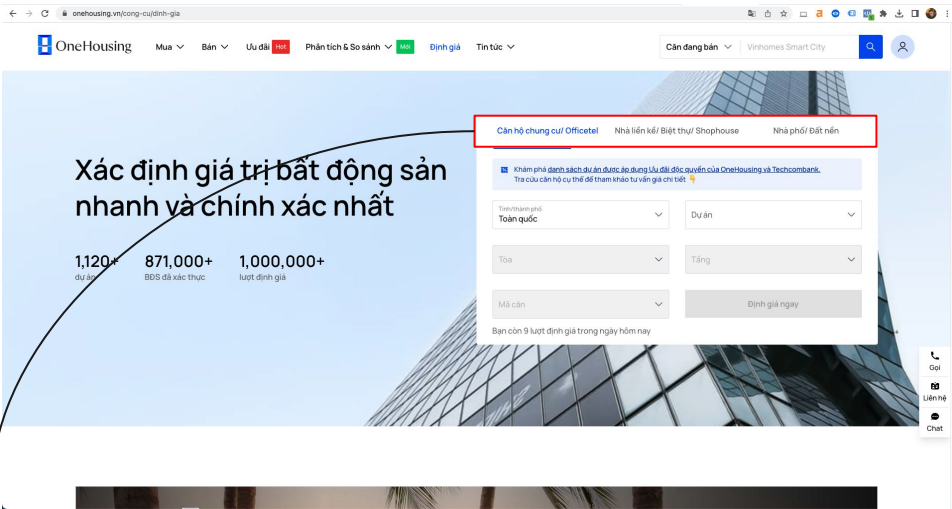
onehousing.vn/cong-cu/dinh-gia

OneHousing Mua Bán Ưu đãi Hot Phân tích & So sánh Mới Định giá Tin tức Cần đang bán Vinhomes Smart City

Xác định giá trị bất động sản nhanh và chính xác nhất

1,120+ dự án
871,000+ BĐS đã xác thực
1,000,000+ lượt định giá

Căn hộ chung cư/ Officetel Nhà liền kề/ Biệt thự/ Shophouse Nhà phố/ Đất nền

Khám phá danh sách dự án được áp dụng Ưu đãi độc quyền của OneHousing và Techcombank. Tra cứu căn hộ cụ thể để tham khảo tư vấn giá chi tiết. 👇

Tỉnh/thành phố
Toàn quốc
Dự án
Tòa
Tầng
Mã căn
Định giá ngay

Bạn còn 9 lượt định giá trong ngày hôm nay

Gọi
Liên hệ
Chat